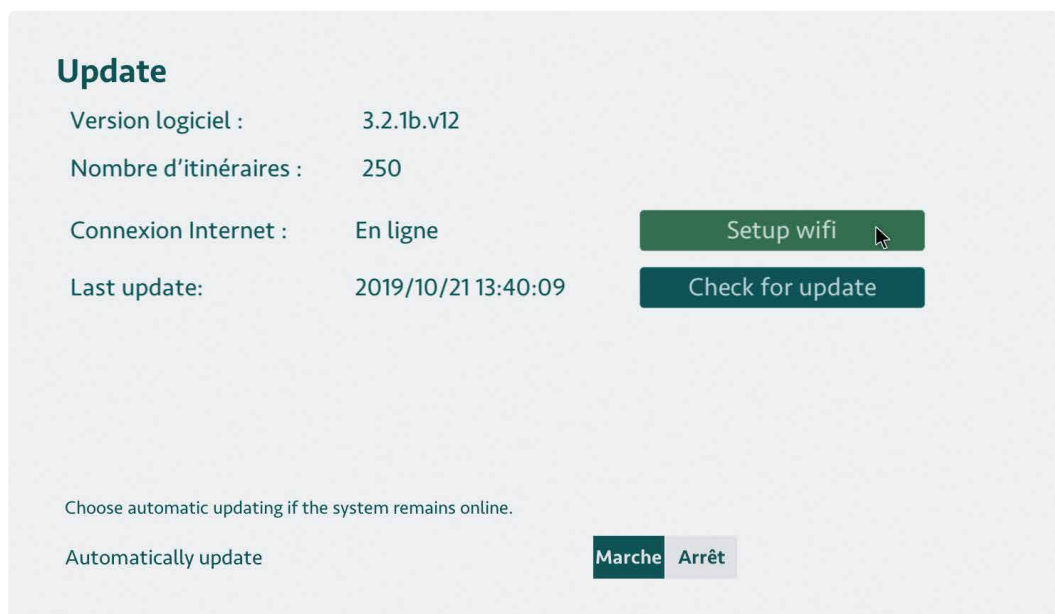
Update

Version logiciel : 3.2.1b.v12

Nombre d'itinéraires : 250

Connexion Internet : En ligne

Setup wifi

Last update: 2019/10/21 13:40:09

Check for update

Choose automatic updating if the system remains online.

Automatically update

Marche Arrêt